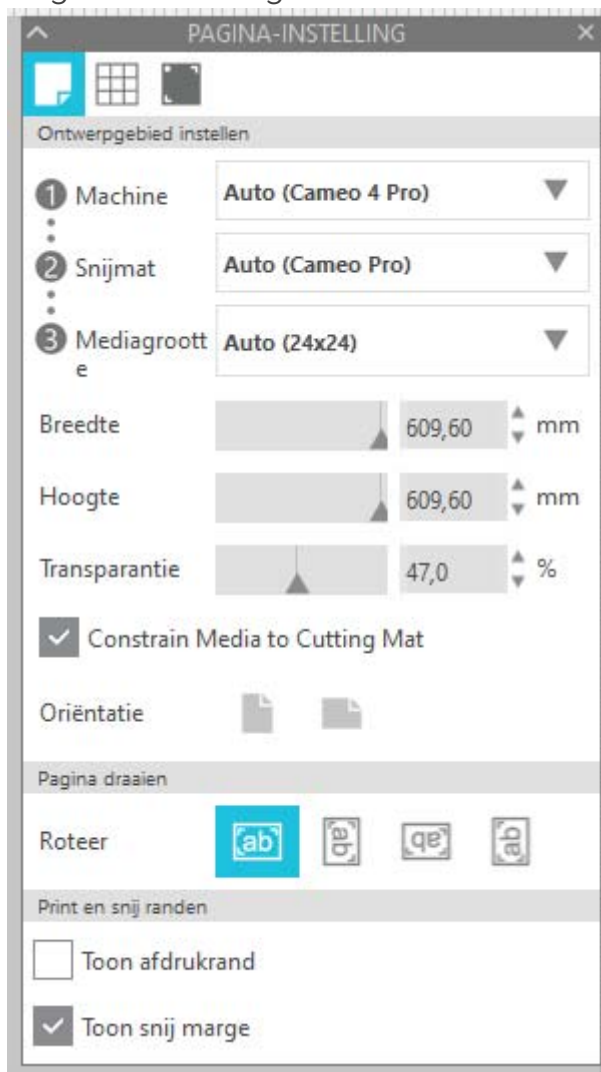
PAGINA-INSTELLING

Ontwerpgebied instellen

1 Machine
Auto (Cameo 4 Pro)

2 Snijmat
Auto (Cameo Pro)

3 Mediagrootte
Auto (24x24)

Breedte 609,60 mm

Hoogte 609,60 mm

Transparantie 47,0 %

Constrain Media to Cutting Mat

Oriëntatie

Pagina draaien

Roteer ab ab qe ab

Print en snij randen

Toon afdrukrand

Toon snij marge